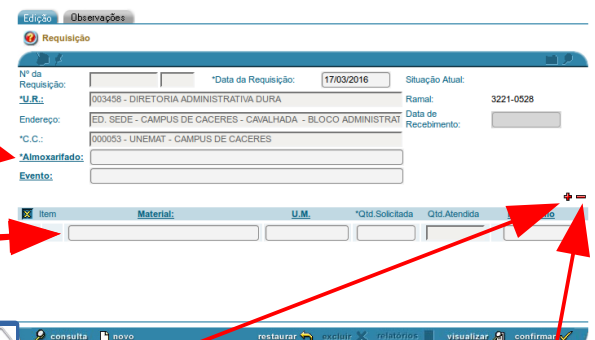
Edição Observações

Requisição

Nº da Requisição:
*Data da Requisição: 17/03/2016
Situação Atual:

*U.R.: 003458 - DIRETORIA ADMINISTRATIVA DURA
Ramal: 3221-0528

Endereço: ED. SEDE - CAMPUS DE CACERES - CAVALHADA - BLOCO ADMINISTRAT
Data de Recebimento:

*C.C.: 000053 - UNEMAT - CAMPUS DE CACERES

*Almoxarifado:

Evento:

| Item | Material: | U.M. | *Qtd.Solicitada | Qtd.Atendida | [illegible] |
|---|---|---|---|---|---|
| | | | | | |

consulta novo restaurar excluir relatórios visualizar confirmar